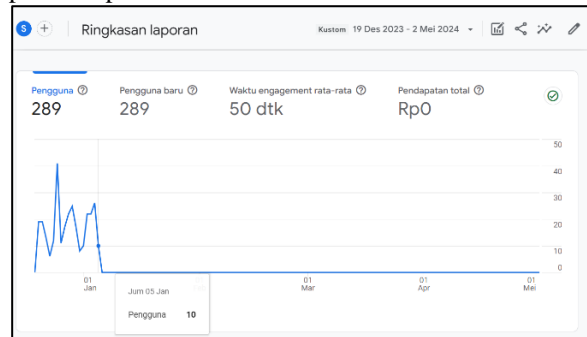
S +

Ringkasan laporan

Kustom 19 Des 2023 - 2 Mei 2024 ▾

Pengguna ⓘ
289

Pengguna baru ⓘ
289

Waktu engagement rata-rata ⓘ
50 dtk

Pendapatan total ⓘ
Rp0

50
40
30
20
10
0

01
Jan

01
Mar

01
Apr

01
Mei

Jum 05 Jan

Pengguna 10